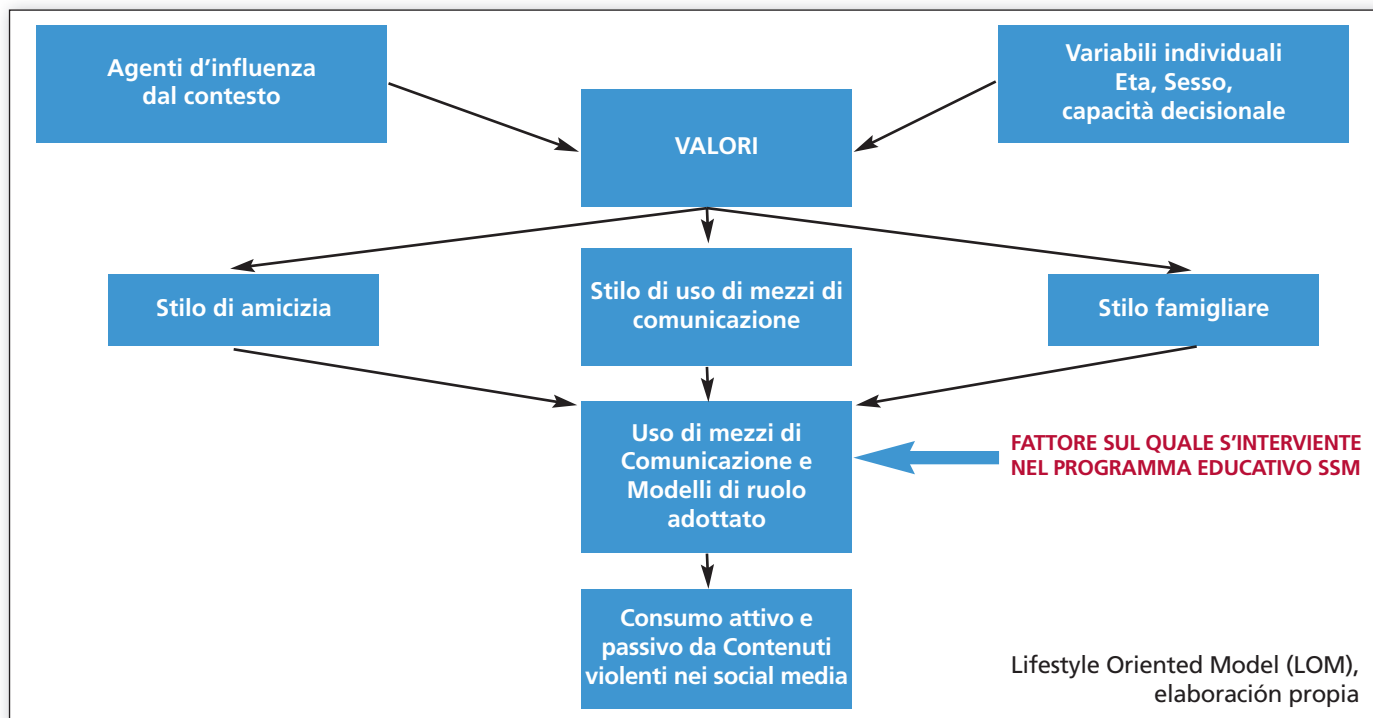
Agenti d'influenza dal contesto

Variabili individuali
Eta, Sesso, capacità decisionale

VALORI

Stilo di amicizia

Stilo di uso di mezzi di comunicazione

Stilo famigliare

Uso di mezzi di Comunicazione e Modelli di ruolo adottato

FATTORE SUL QUALE S'INTERVIENTE NEL PROGRAMMA EDUCATIVO SSM

Consumo attivo e passivo da Contenuti violenti nei social media

Lifestyle Oriented Model (LOM), elaboración propia